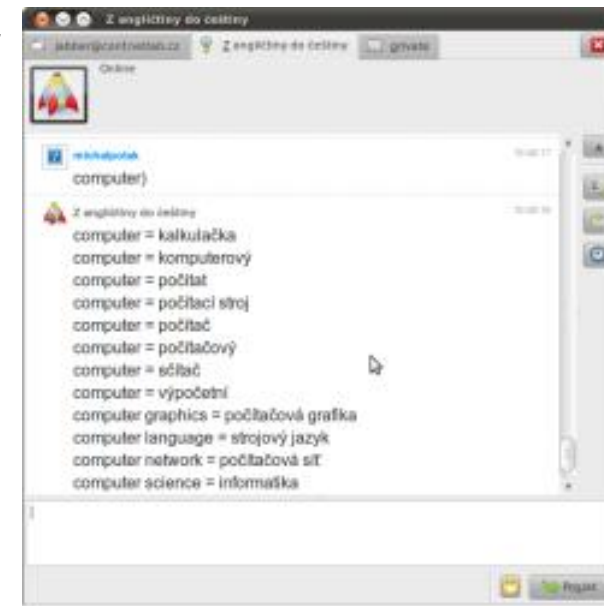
Z angličtiny do češtiny

jabber@centrumlab.cz | Z angličtiny do češtiny | private

Online

michalpotak
computer)

Z angličtiny do češtiny
computer = kalkulačka
computer = komputerový
computer = počítat
computer = počítací stroj
computer = počítač
computer = počítačový
computer = sčítač
computer = výpočetní
computer graphics = počítačová grafika
computer language = strojový jazyk
computer network = počítačová síť
computer science = informatika

Poslat